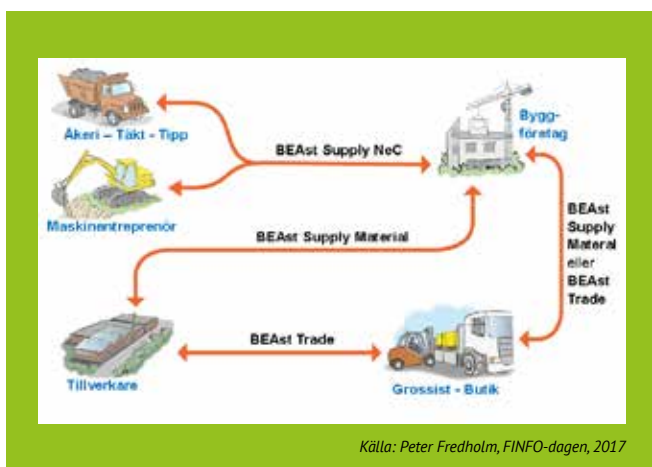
Åkeri - Täkt - Tipp

BEAst Supply NeC

Bygg-
företag

Maskinentreprenör

BEAst Supply Material

BEAst
Supply
Materal
eller
BEAst
Trade

BEAst Trade

Tillverkare

Grossist - Butik

Källa: Peter Fredholm, FINFO-dagen, 2017